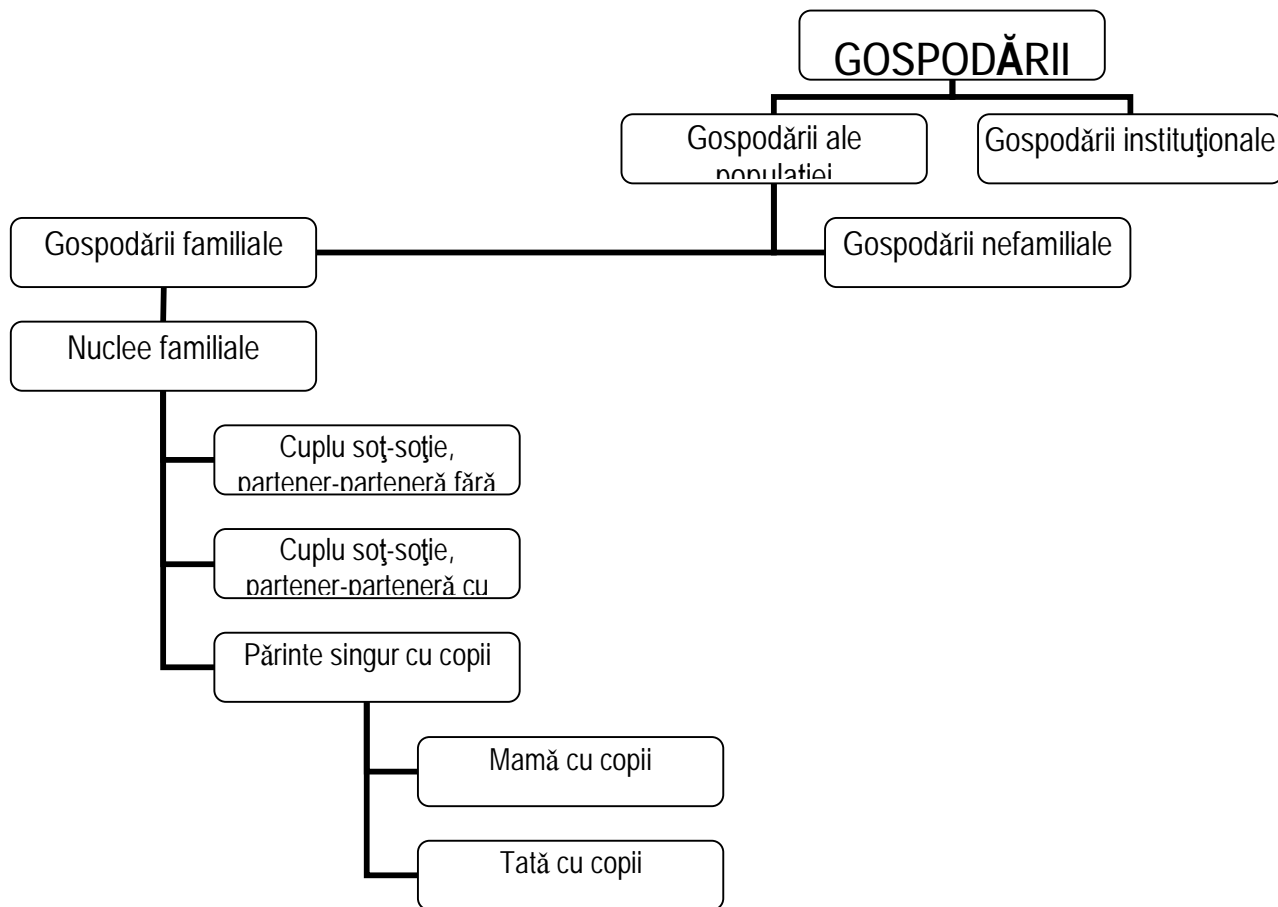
GOSPODĂRII

Gospodării ale populaţiei

Gospodării instituţionale

Gospodării familiale

Gospodării nefamiliale

Nuclee familiale

Cuplu soţ-soţie, partener-parteneră fără

Cuplu soţ-soţie, partener-parteneră cu

Părinte singur cu copii

Mamă cu copii

Tată cu copii